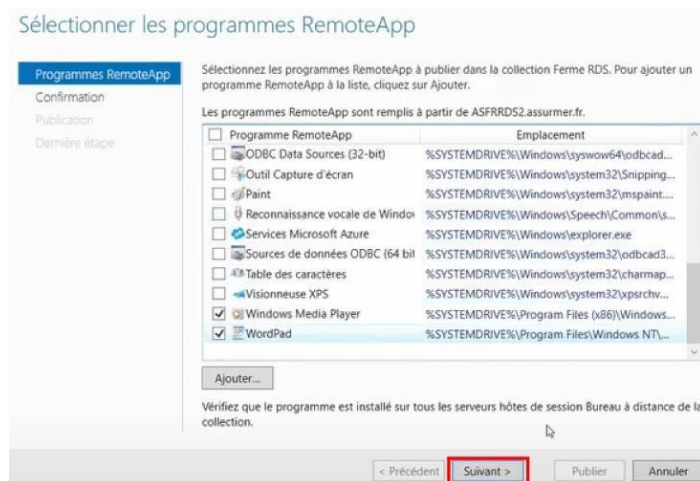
Sélectionner les programmes RemoteApp

Programmes RemoteApp
Confirmation
Publication
Dernière étape

Sélectionnez les programmes RemoteApp à publier dans la collection Ferme RDS. Pour ajouter un programme RemoteApp à la liste, cliquez sur Ajouter.

Les programmes RemoteApp sont remplis à partir de ASFRRDS2.assurmer.fr.

| | Programme RemoteApp | Emplacement |
|---|---|---|
| ☐ | ODBC Data Sources (32-bit) | %SYSTEMDRIVE%\Windows\syswow64\odbcad... |
| ☐ | Outil Capture d'écran | %SYSTEMDRIVE%\Windows\system32\Snipping... |
| ☐ | Paint | %SYSTEMDRIVE%\Windows\system32\mspaint.... |
| ☐ | Reconnaissance vocale de Windo | %SYSTEMDRIVE%\Windows\Speech\Common\s... |
| ☐ | Services Microsoft Azure | %SYSTEMDRIVE%\Windows\explorer.exe |
| ☐ | Sources de données ODBC (64 bi | %SYSTEMDRIVE%\Windows\system32\odbcad3... |
| ☐ | Table des caractères | %SYSTEMDRIVE%\Windows\system32\charmap... |
| ☐ | Visionneuse XPS | %SYSTEMDRIVE%\Windows\system32\xpsrchv... |
| ☑ | Windows Media Player | %SYSTEMDRIVE%\Program Files (x86)\Windows... |
| ☑ | WordPad | %SYSTEMDRIVE%\Program Files\Windows NT\... |

Ajouter...

Vérifiez que le programme est installé sur tous les serveurs hôtes de session Bureau à distance de la collection.

< Précédent | Suivant > | Publier | Annuler